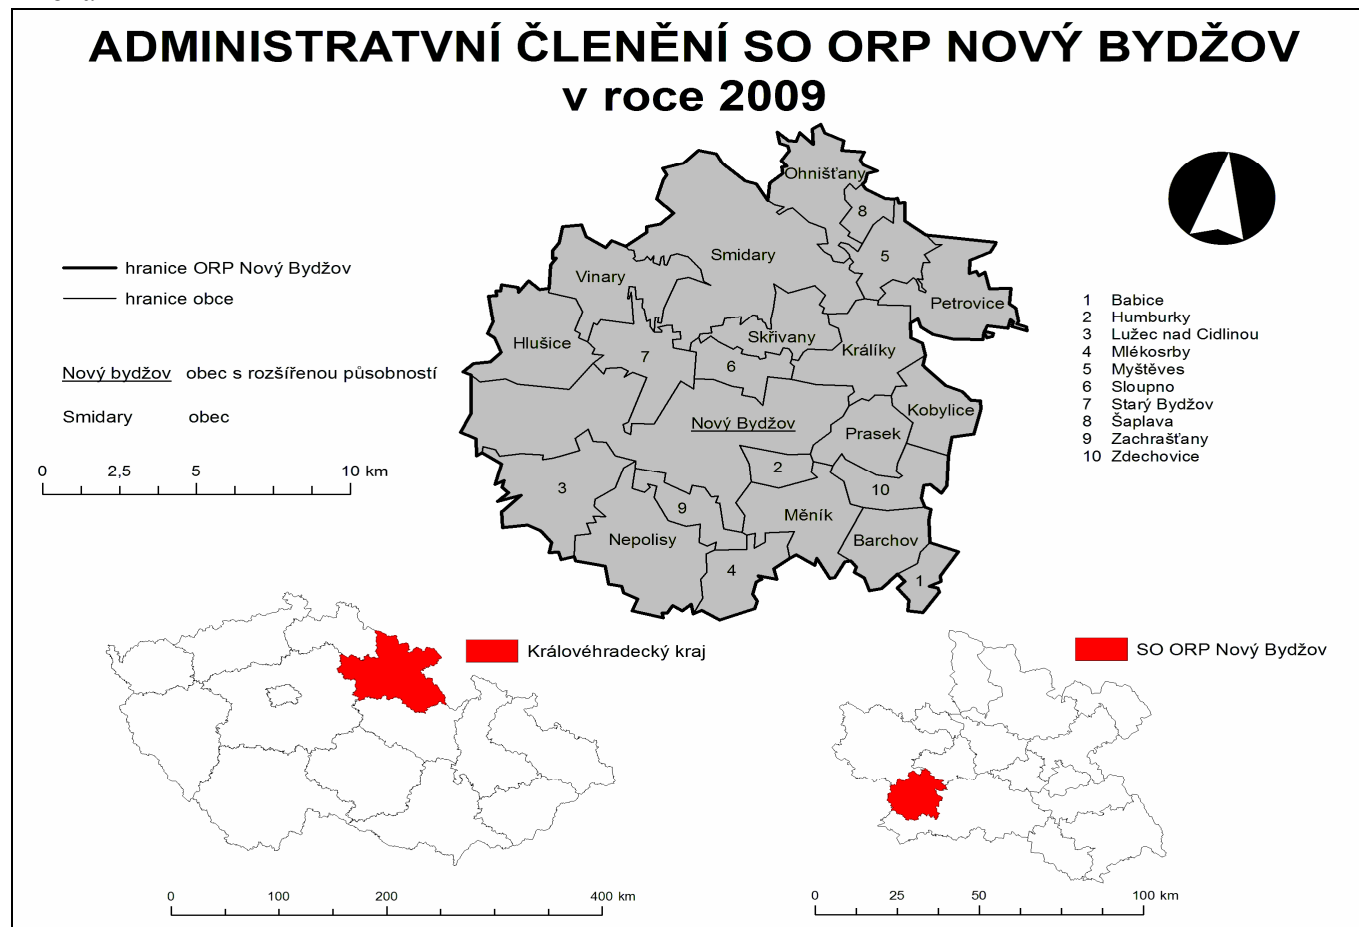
ADMINISTRATIVNÍ ČLENĚNÍ SO ORP NOVÝ BYDŽOV
v roce 2009

hranice ORP Nový Bydžov
hranice obce

Nový bydžov obec s rozšířenou působností

Smidary obec

0 2,5 5 10 km

Ohnišťany
8
Smidary
5
Vinary
Petrovice
Hlušice
Skřivany
Králíky
7
6
Kobylice
Nový Bydžov
Prasek
2
3
10
9
Měník
Nepolisy
Barchov
4
1

1 Babice
2 Humburky
3 Lužec nad Cidlinou
4 Mlékosrby
5 Myštěves
6 Sloupno
7 Starý Bydžov
8 Šaplava
9 Zachrašťany
10 Zdechovice

Královéhradecký kraj

SO ORP Nový Bydžov

0 100 200 400 km

0 25 50 100 km